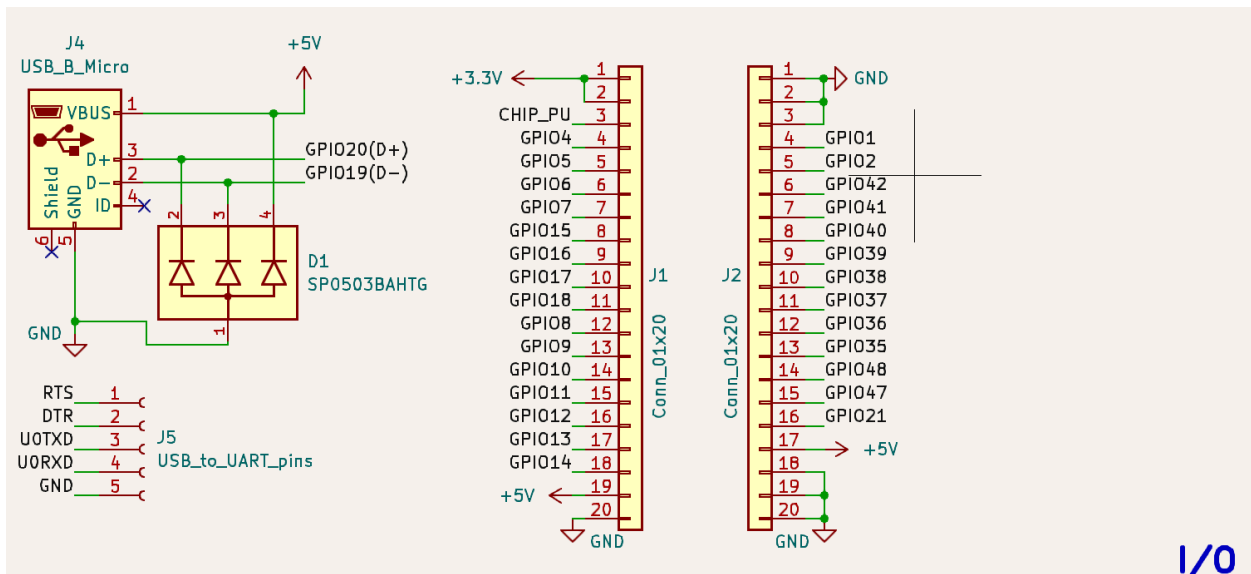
J4
USB_B_Micro
+5V
VBUS 1
D+ 3
D- 2
ID 4
Shield
GND
6
5
GPIO20(D+)
GPIO19(D-)
2 3 4
D1
SP0503BAHTG
1
GND

RTS 1
DTR 2
U0TXD 3
U0RXD 4
GND 5
J5
USB_to_UART_pins

+3.3V
1
2
CHIP_PU 3
GPIO4 4
GPIO5 5
GPIO6 6
GPIO7 7
GPIO15 8
GPIO16 9
GPIO17 10
GPIO18 11
GPIO8 12
GPIO9 13
GPIO10 14
GPIO11 15
GPIO12 16
GPIO13 17
GPIO14 18
+5V 19
20
GND
J1
Conn_01x20

J2
Conn_01x20
1 GND
2
3
4 GPIO1
5 GPIO2
6 GPIO42
7 GPIO41
8 GPIO40
9 GPIO39
10 GPIO38
11 GPIO37
12 GPIO36
13 GPIO35
14 GPIO48
15 GPIO47
16 GPIO21
17 +5V
18
19
20
GND

I/O